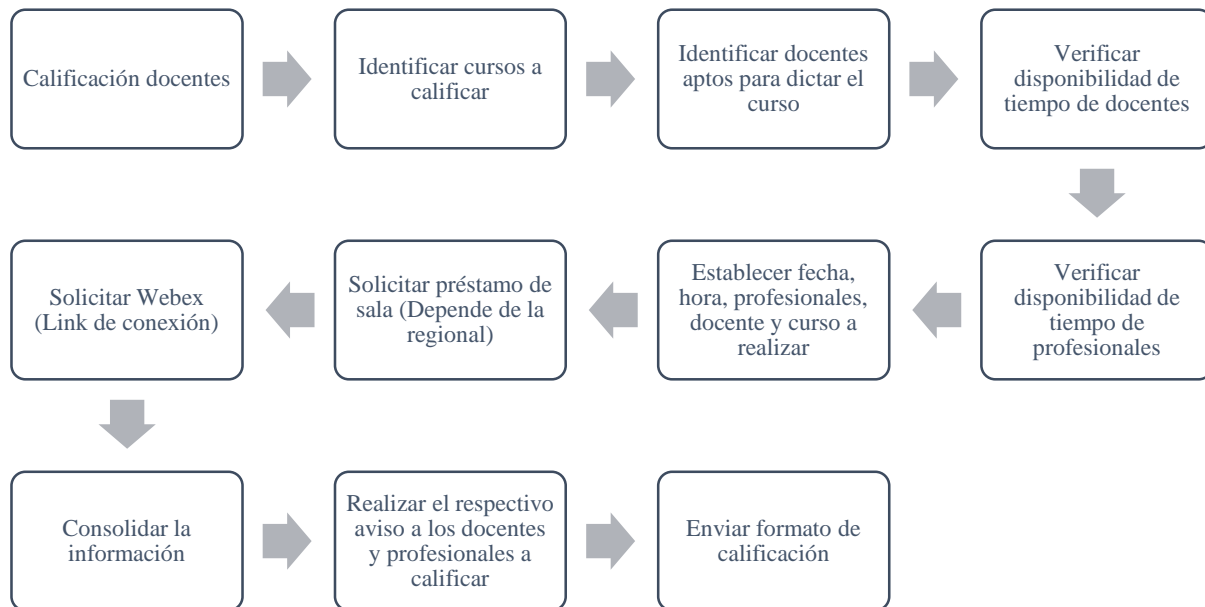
Calificación docentes

Identificar cursos a calificar

Identificar docentes aptos para dictar el curso

Verificar disponibilidad de tiempo de docentes

Verificar disponibilidad de tiempo de profesionales

Establecer fecha, hora, profesionales, docente y curso a realizar

Solicitar préstamo de sala (Depende de la regional)

Solicitar Webex (Link de conexión)

Consolidar la información

Realizar el respectivo aviso a los docentes y profesionales a calificar

Enviar formato de calificación